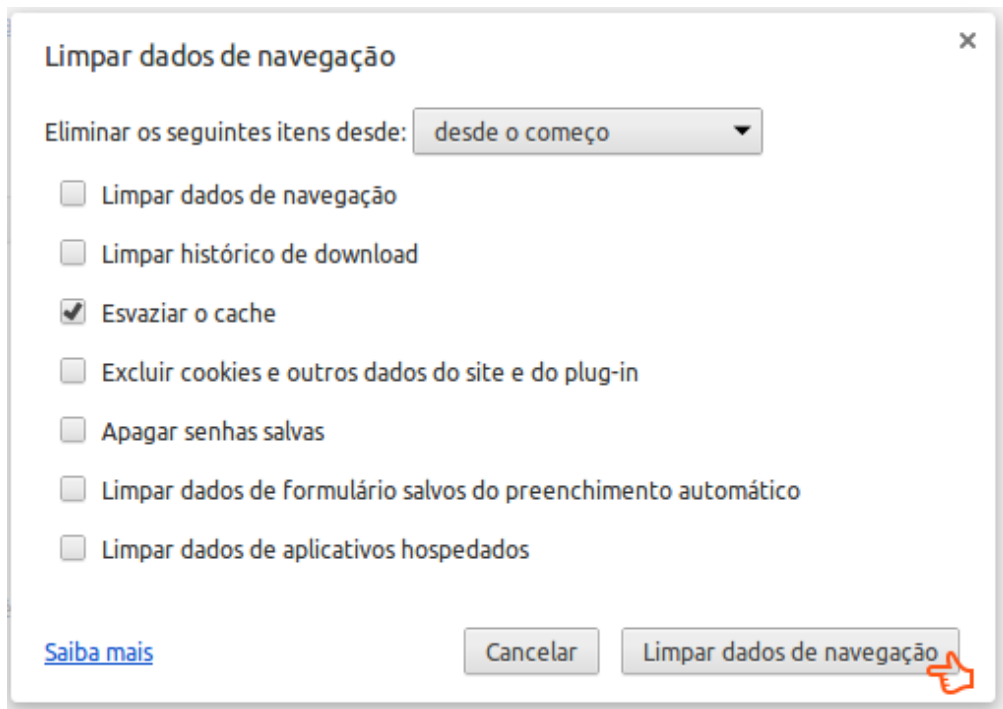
Limpar dados de navegação

×

Eliminar os seguintes itens desde: desde o começo

Limpar dados de navegação

Limpar histórico de download

Esvaziar o cache

Excluir cookies e outros dados do site e do plug-in

Apagar senhas salvas

Limpar dados de formulário salvos do preenchimento automático

Limpar dados de aplicativos hospedados

Saiba mais

Cancelar

Limpar dados de navegação